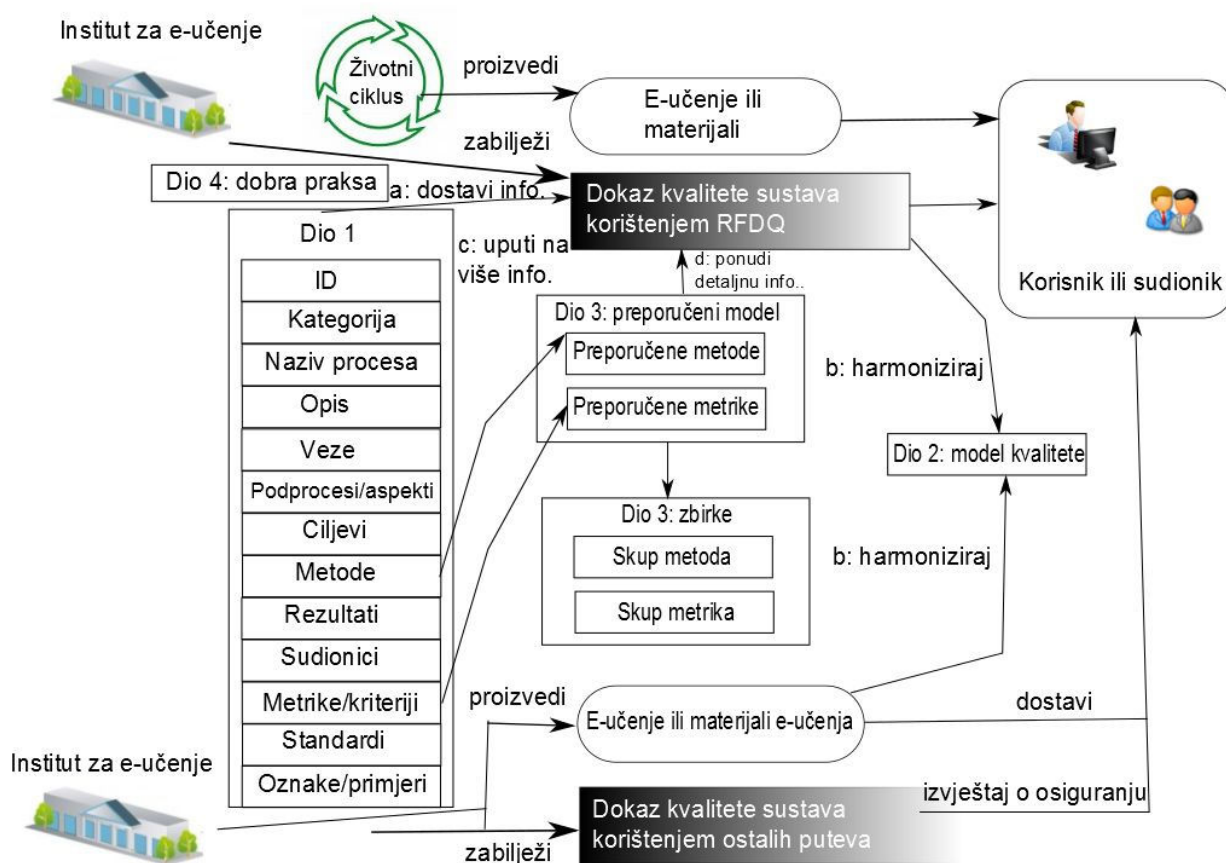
Institut za e-učenje

Životni ciklus

proizvedi

E-učenje ili materijali

zabilježi

Dio 4: dobra praksa

a: dostavi info.

Dokaz kvalitete sustava korištenjem RFDQ

Dio 1

c: uputi na više info.

d: ponudi detaljnu info..

ID

Kategorija

Naziv procesa

Opis

Veze

Podprocesi/aspekti

Ciljevi

Metode

Rezultati

Sudionici

Metrike/kriteriji

Standardi

Oznake/primjeri

Dio 3: preporučeni model

Preporučene metode

Preporučene metrike

Dio 3: zbirke

Skup metoda

Skup metrika

b: harmoniziraj

Dio 2: model kvalitete

b: harmoniziraj

Korisnik ili sudionik

proizvedi

E-učenje ili materijali e-učenja

dostavi

Institut za e-učenje

Dokaz kvalitete sustava korištenjem ostalih puteva

izvještaj o osiguranju

zabilježi